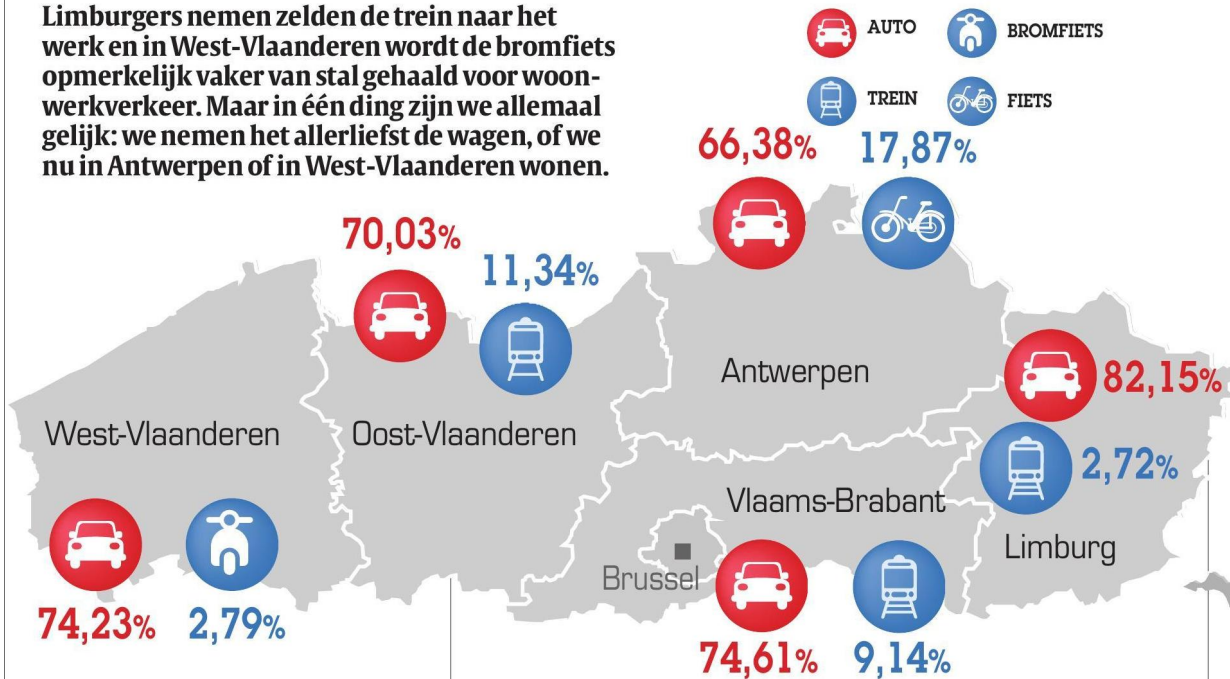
Limburgers nemen zelden de trein naar het werk en in West-Vlaanderen wordt de bromfiets opmerkelijk vaker van stal gehaald voor woonwerkverkeer. Maar in één ding zijn we allemaal gelijk: we nemen het allerliefst de wagen, of we nu in Antwerpen of in West-Vlaanderen wonen.

AUTO
BROMFIETS
TREIN
FIETS

66,38%
17,87%
70,03%
11,34%
Antwerpen
82,15%
West-Vlaanderen
Oost-Vlaanderen
2,72%
Vlaams-Brabant
Limburg
Brussel
74,23%
2,79%
74,61%
9,14%